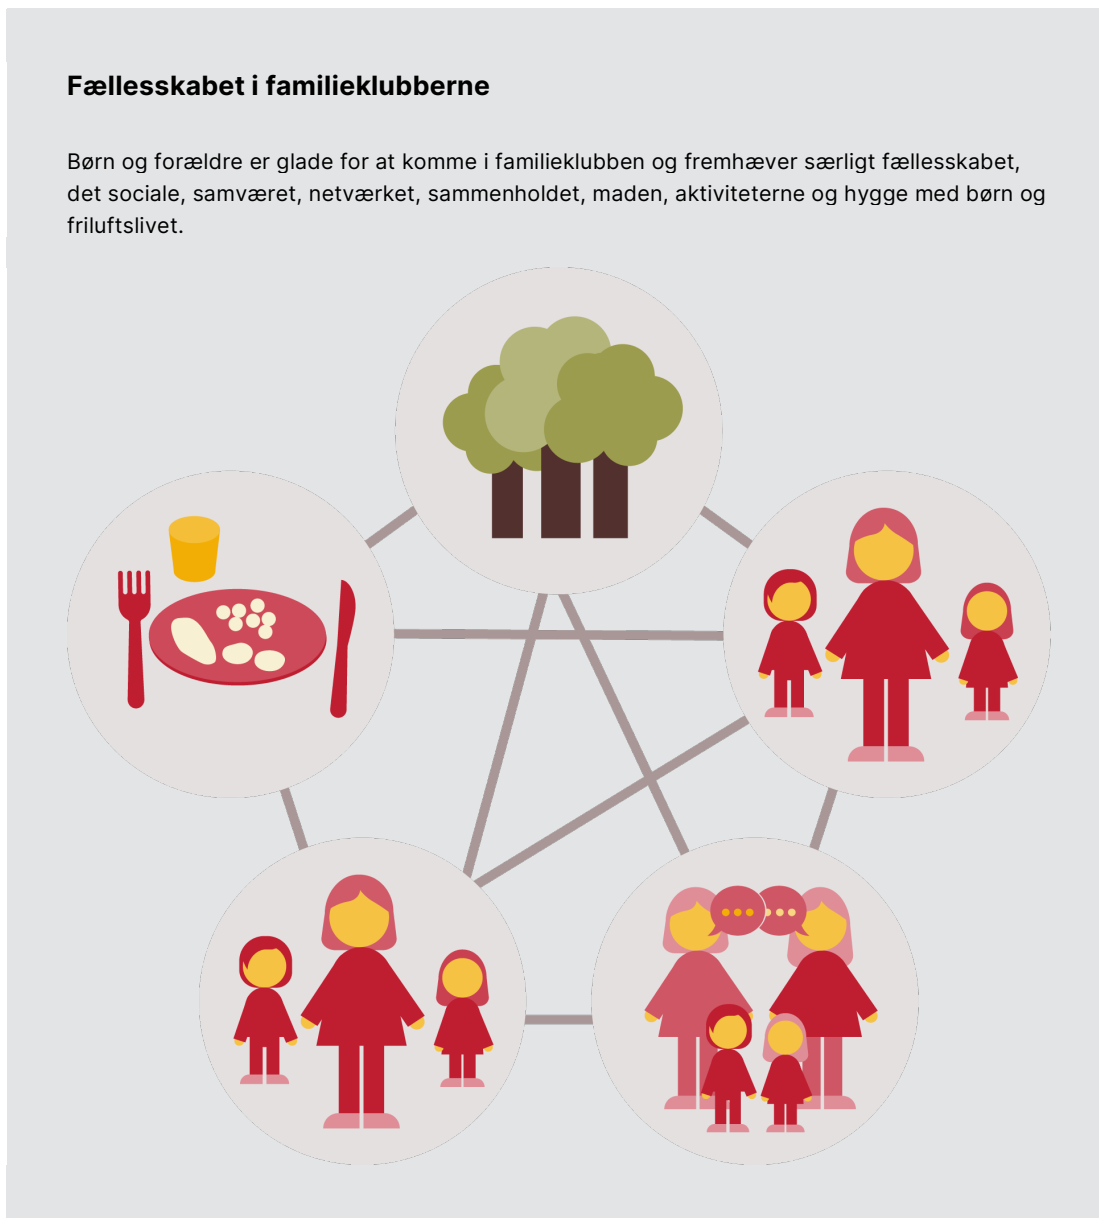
Fællesskabet i familieklubberne

Børn og forældre er glade for at komme i familieklubben og fremhæver særligt fællesskabet, det sociale, samværet, netværket, sammenholdet, maden, aktiviteterne og hygge med børn og friluftslivet.